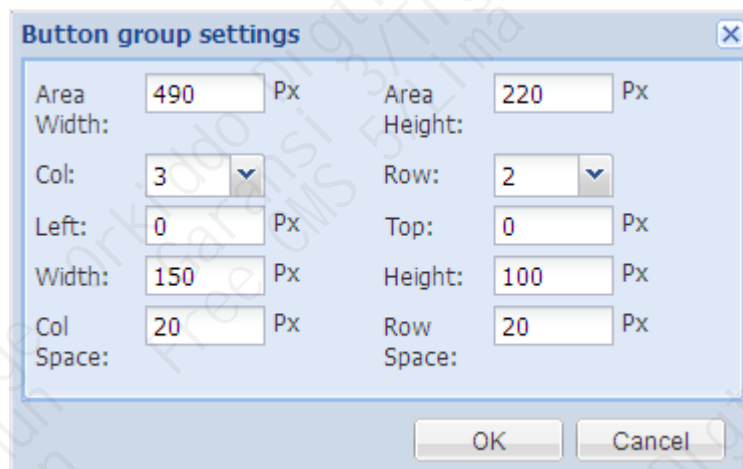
Button group settings

| Area Width: | 490 | Px | Area Height: | 220 | Px |
|---|---|---|---|---|---|
| Col: | 3 | | Row: | 2 | |
| Left: | 0 | Px | Top: | 0 | Px |
| Width: | 150 | Px | Height: | 100 | Px |
| Col Space: | 20 | Px | Row Space: | 20 | Px |

OK Cancel